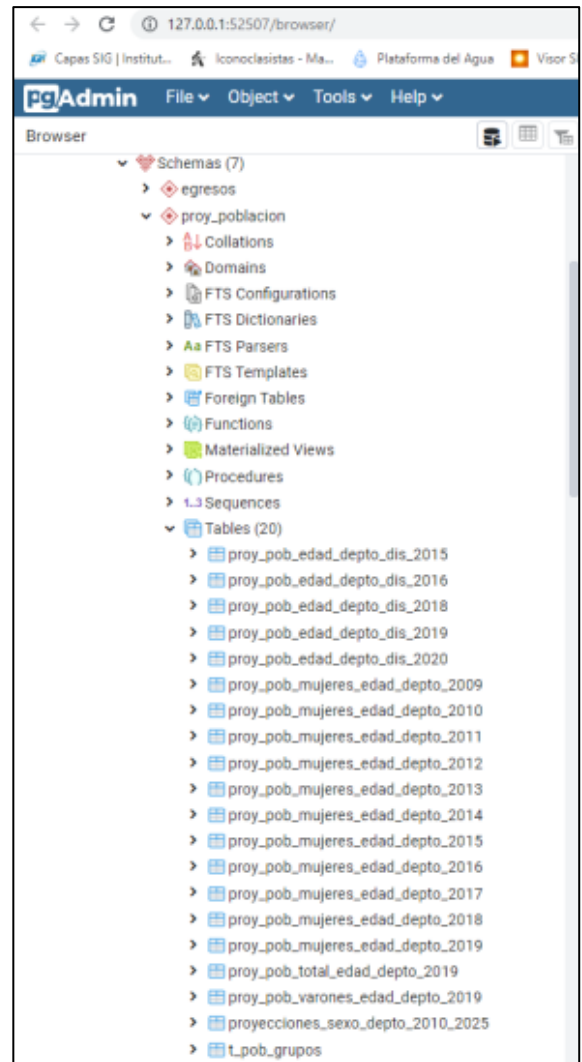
127.0.0.1:52507/browser/

Capas SIG | Institut... Iconoclasistas - Ma... Plataforma del Agua Visor S

pgAdmin File Object Tools Help

Browser

Schemas (7)
egresos
proy_poblacion
Collations
Domains
FTS Configurations
FTS Dictionaries
FTS Parsers
FTS Templates
Foreign Tables
Functions
Materialized Views
Procedures
Sequences
Tables (20)
proy_pob_edad_depto_dis_2015
proy_pob_edad_depto_dis_2016
proy_pob_edad_depto_dis_2018
proy_pob_edad_depto_dis_2019
proy_pob_edad_depto_dis_2020
proy_pob_mujeres_edad_depto_2009
proy_pob_mujeres_edad_depto_2010
proy_pob_mujeres_edad_depto_2011
proy_pob_mujeres_edad_depto_2012
proy_pob_mujeres_edad_depto_2013
proy_pob_mujeres_edad_depto_2014
proy_pob_mujeres_edad_depto_2015
proy_pob_mujeres_edad_depto_2016
proy_pob_mujeres_edad_depto_2017
proy_pob_mujeres_edad_depto_2018
proy_pob_mujeres_edad_depto_2019
proy_pob_total_edad_depto_2019
proy_pob_varones_edad_depto_2019
proyecciones_sexo_depto_2010_2025
t_pob_grupos